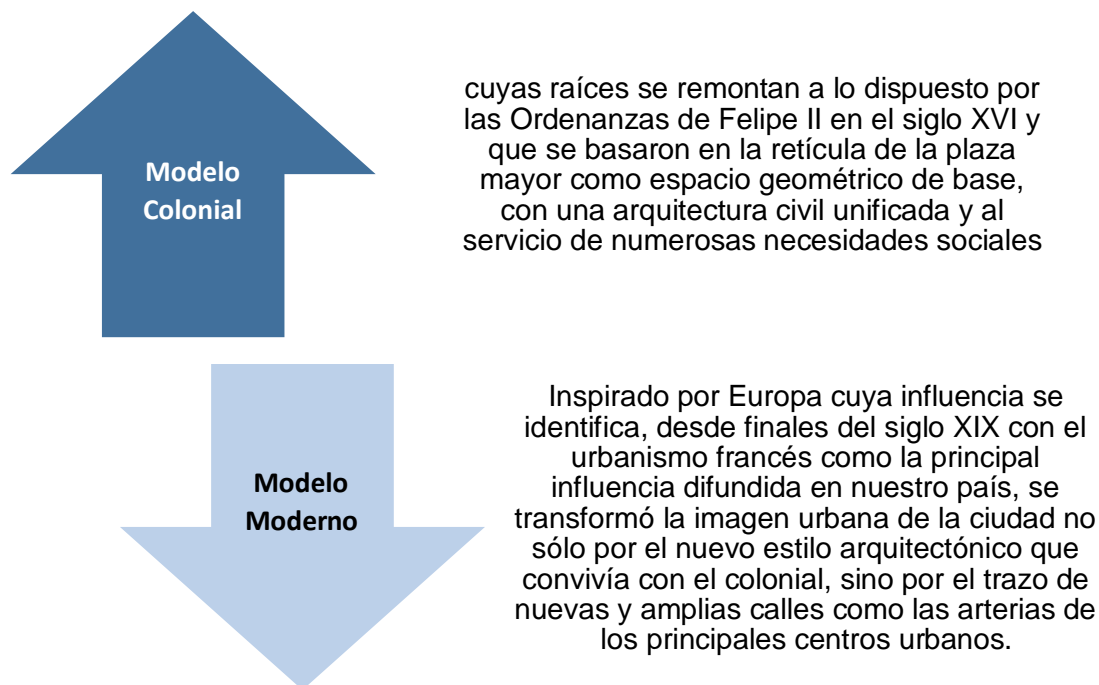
Modelo Colonial

cuyas raíces se remontan a lo dispuesto por las Ordenanzas de Felipe II en el siglo XVI y que se basaron en la retícula de la plaza mayor como espacio geométrico de base, con una arquitectura civil unificada y al servicio de numerosas necesidades sociales

Modelo Moderno

Inspirado por Europa cuya influencia se identifica, desde finales del siglo XIX con el urbanismo francés como la principal influencia difundida en nuestro país, se transformó la imagen urbana de la ciudad no sólo por el nuevo estilo arquitectónico que convivía con el colonial, sino por el trazo de nuevas y amplias calles como las arterias de los principales centros urbanos.